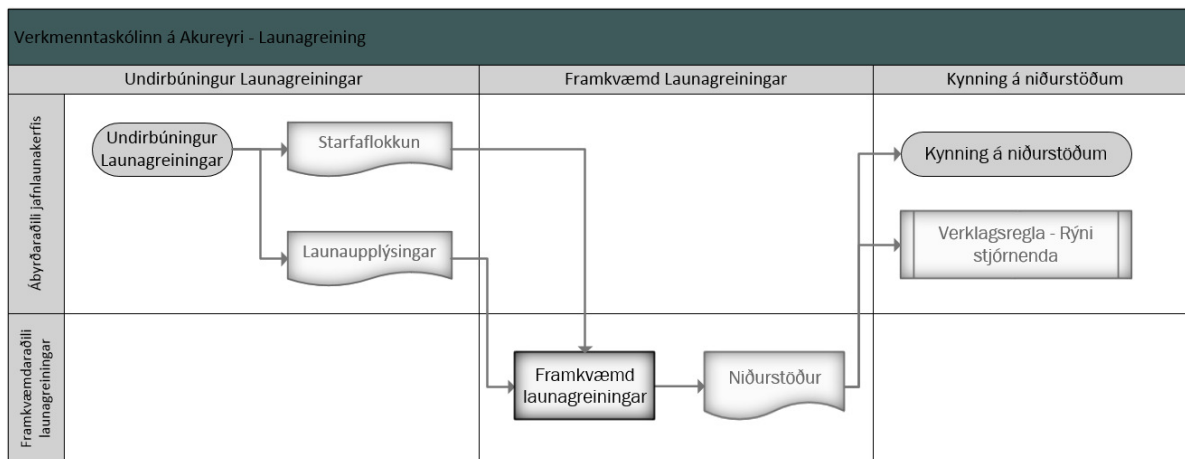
Verkmenntaskólinn á Akureyri - Launagreining

Undirbúningur Launagreiningar

Framkvæmd Launagreiningar

Kynning á niðurstöðum

Ábyrðaraðili jafnlaunakerfis

Undirbúningur Launagreiningar

Starfaflokkun

Launaupplýsingar

Kynning á niðurstöðum

Verklagsregla - Rýni stjórnenda

Framkvæmdaraðili launagreiningar

Framkvæmd launagreiningar

Niðurstöður